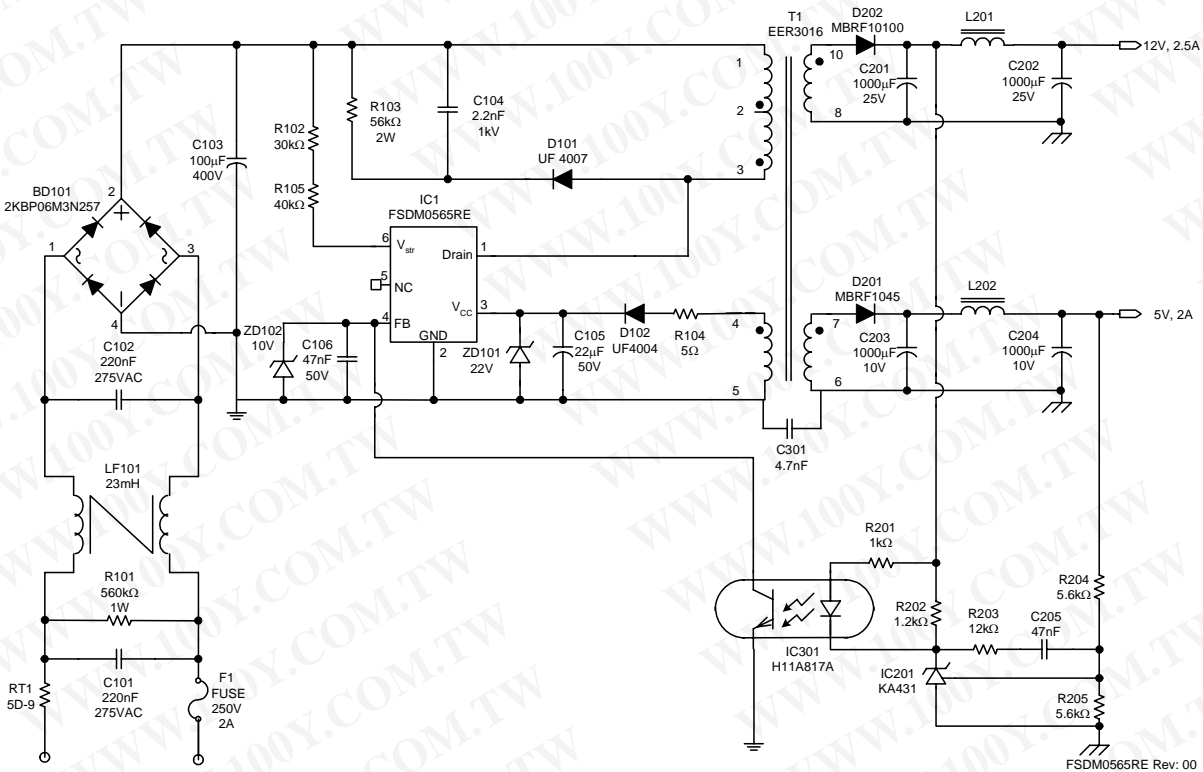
T1
EER3016
D202
MBRF10100
L201
12V, 2.5A
1
10
C201
1000μF
25V
C202
1000μF
25V
2
8
R103
56kΩ
2W
C104
2.2nF
1kV
R102
30kΩ
C103
100μF
400V
D101
UF 4007
3
R105
40kΩ
BD101
2KBP06M3N257
2
IC1
FSDM0565RE
1
3
6
$V_{str}$
Drain
1
D201
MBRF1045
L202
5
NC
7
5V, 2A
$V_{CC}$
3
4
4
FB
ZD102
10V
C106
47nF
50V
C105
22μF
50V
D102
UF4004
R104
5Ω
C203
1000μF
10V
C204
1000μF
10V
C102
220nF
275VAC
GND
2
ZD101
22V
5
6
C301
4.7nF
LF101
23mH
R201
1kΩ
R101
560kΩ
1W
R204
5.6kΩ
R202
1.2kΩ
R203
12kΩ
C205
47nF
IC301
H11A817A
RT1
5D-9
C101
220nF
275VAC
F1
FUSE
250V
2A
IC201
KA431
R205
5.6kΩ
FSDM0565RE Rev: 00
WWW.100Y.COM.TW